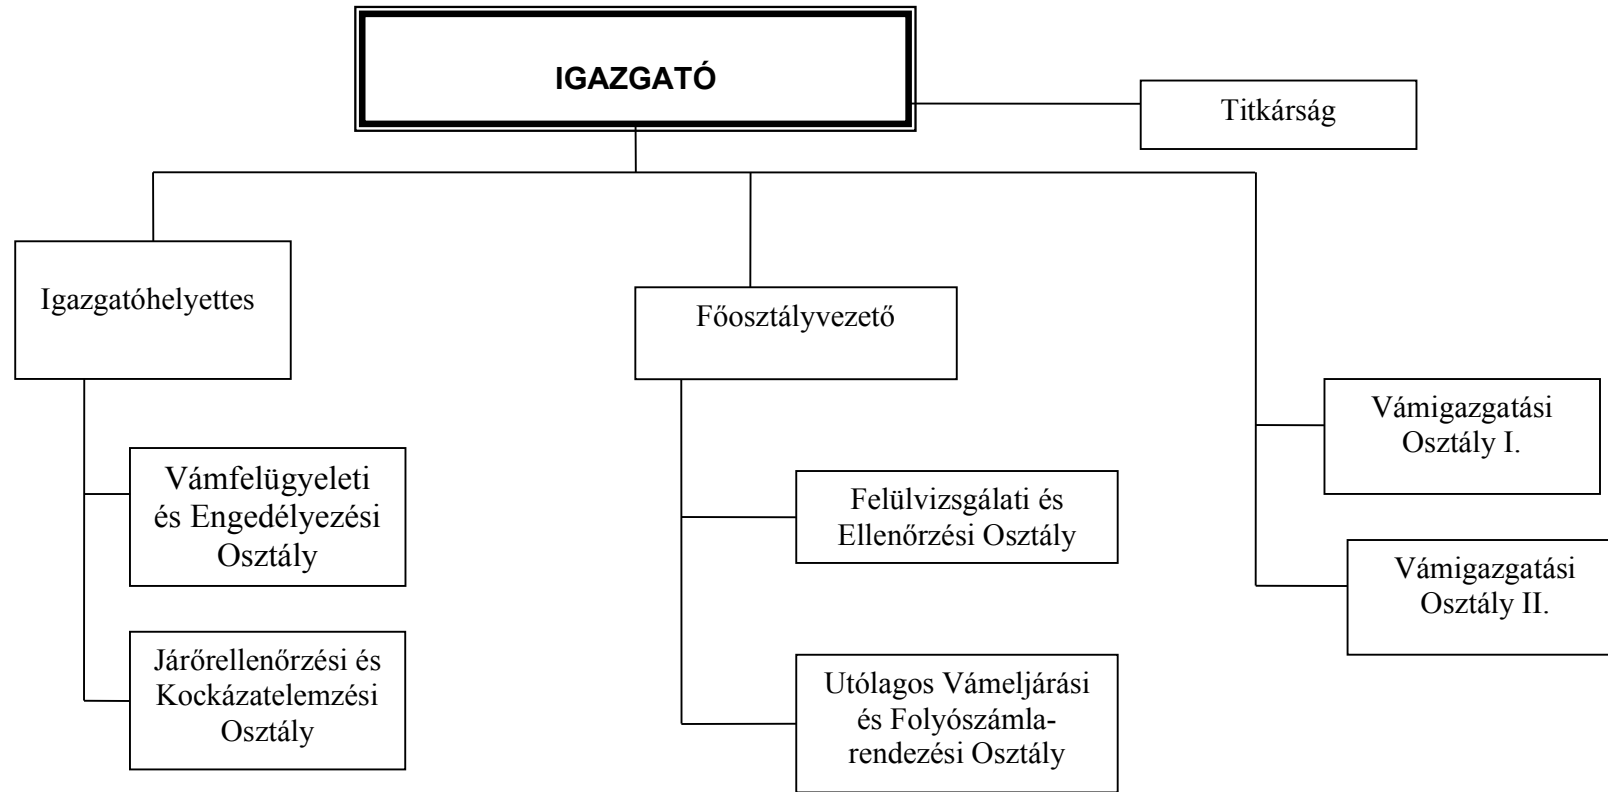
IGAZGATÓ

Titkárság

Igazgatóhelyettes

Főosztályvezető

Vámigazgatási Osztály I.

Vámfelügyeleti és Engedélyezési Osztály

Felülvizsgálati és Ellenőrzési Osztály

Vámigazgatási Osztály II.

Járőrellenőrzési és Kockázatelemzési Osztály

Utólagos Vámeljárási és Folyószámla-rendezési Osztály